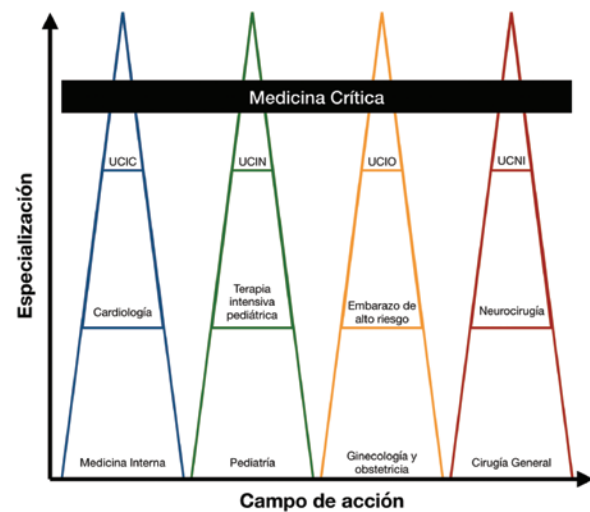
Medicina Crítica

Especialización

UCIC

Cardiología

Medicina Interna

UCIN

Terapia intensiva pediátrica

Pediatría

UCIO

Embarazo de alto riesgo

Ginecología y obstetricia

UCNI

Neurocirugía

Cirugía General

Campo de acción